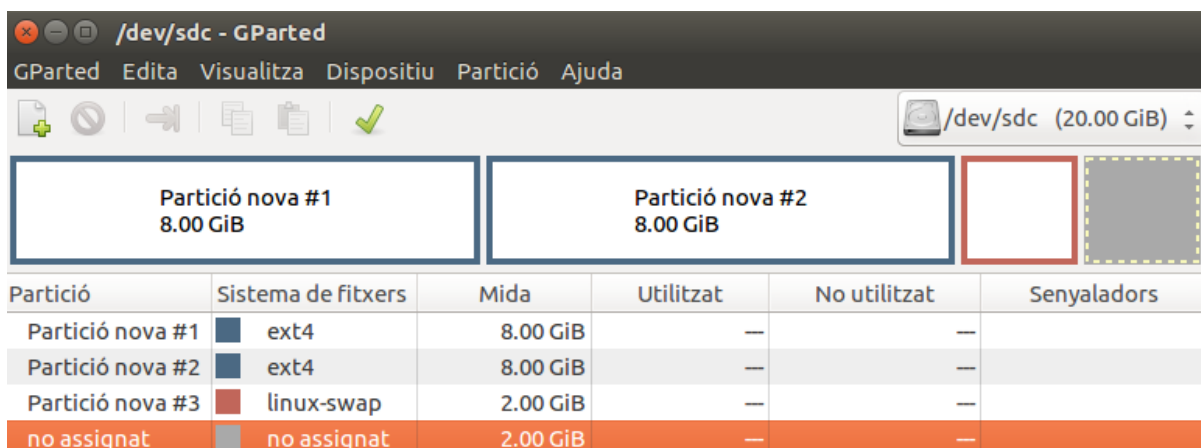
/dev/sdc - GParted

GParted Edita Visualitza Dispositiu Partició Ajuda

/dev/sdc (20.00 GiB)

Partició nova #1
8.00 GiB

Partició nova #2
8.00 GiB

| Partició | Sistema de fitxers | Mida | Utilitzat | No utilitzat | Senyaladors |
|---|---|---|---|---|---|
| Partició nova #1 | ext4 | 8.00 GiB | — | — | |
| Partició nova #2 | ext4 | 8.00 GiB | — | — | |
| Partició nova #3 | linux-swap | 2.00 GiB | — | — | |
| no assignat | no assignat | 2.00 GiB | — | — | |